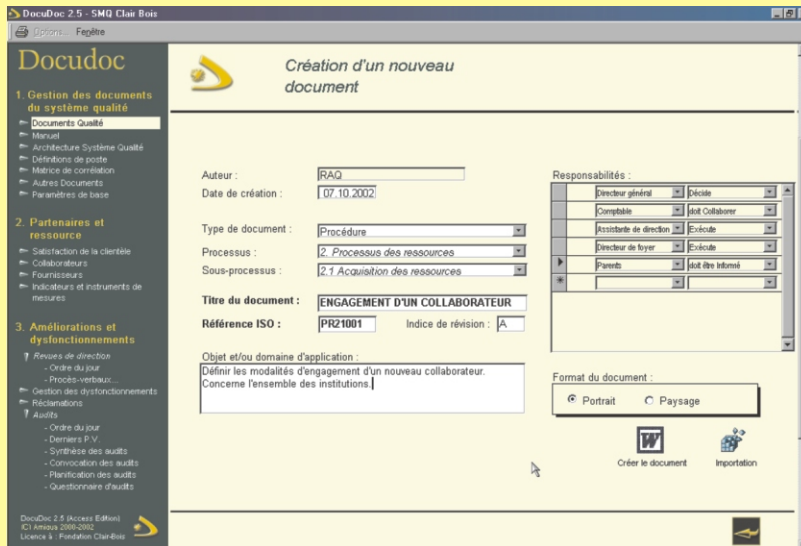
DocuDoc 2.5 - SMQ Clair Bois

Options... Fenêtre

Docudoc

1. Gestion des documents du système qualité

Documents Qualité
Manuel
Architecture Système Qualité
Définitions de poste
Matrice de corrélation
Autres Documents
Paramètres de base

2. Partenaires et ressource

Satisfaction de la clientèle
Collaborateurs
Fournisseurs
Indicateurs et instruments de mesures

3. Améliorations et dysfonctionnements

Revues de direction
- Ordre du jour
- Procès-verbaux...
Gestion des dysfonctionnements
Réclamations
Audits
- Ordre du jour
- Derniers P.V.
- Synthèse des audits
- Convocation des audits
- Planification des audits
- Questionnaire d'audits

DocuDoc 2.5 (Access Edition)
ICI Amieus 2000-2002
Licence à : Fondation Clair-Bois

Création d'un nouveau document

Auteur : RAQ
Date de création : 07.10.2002

Type de document : Procédure
Processus : 2. Processus des ressources
Sous-processus : 2.1 Acquisition des ressources

Titre du document : ENGAGEMENT D'UN COLLABORATEUR
Référence ISO : PR21001 Indice de révision : A

Objet et/ou domaine d'application :
Définir les modalités d'engagement d'un nouveau collaborateur.
Concerne l'ensemble des institutions.

Responsabilités :

| Directeur général | Décide |
|---|---|
| Comptable | doit Collaborer |
| Assistante de direction | Exécute |
| Directeur de foyer | Exécute |
| Parents | doit être Informé |
| | |

Format du document :
Portrait Paysage

Créer le document Importation